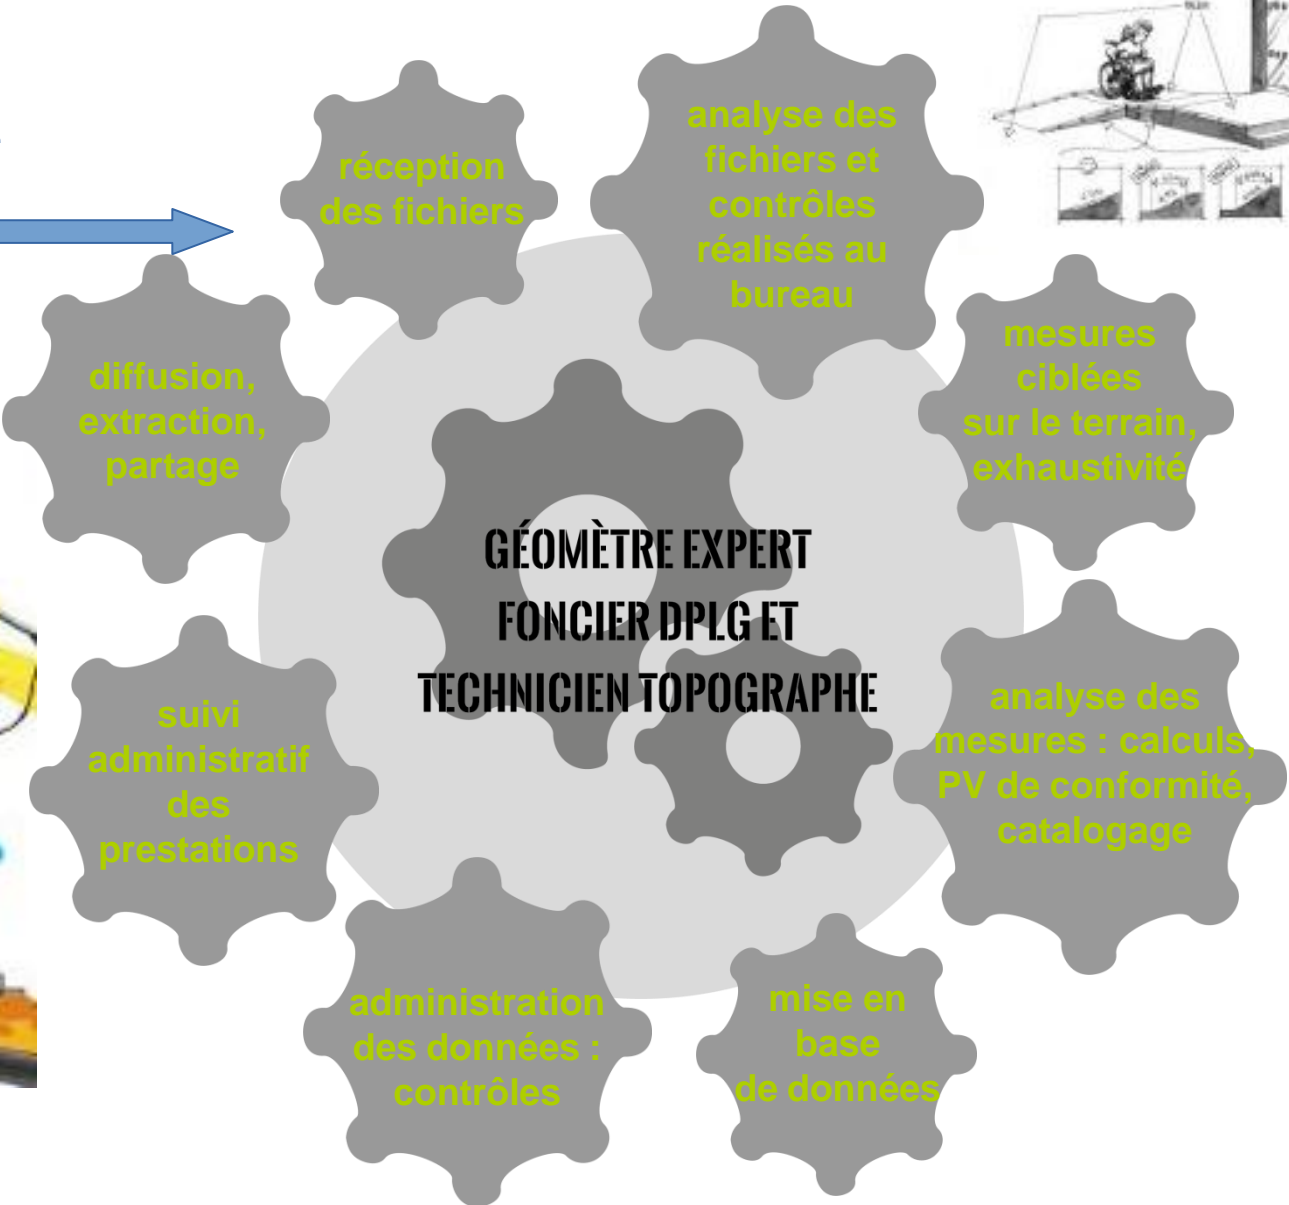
réception des fichiers

analyse des fichiers et contrôles réalisés au bureau

mesures ciblées sur le terrain, exhaustivité

analyse des mesures : calculs, PV de conformité, catalogage

mise en base de données

administration des données : contrôles

suivi administratif des prestations

diffusion, extraction, partage

GÉOMÈTRE EXPERT FONCIER DPLG ET TECHNICIEN TOPOGRAPHE